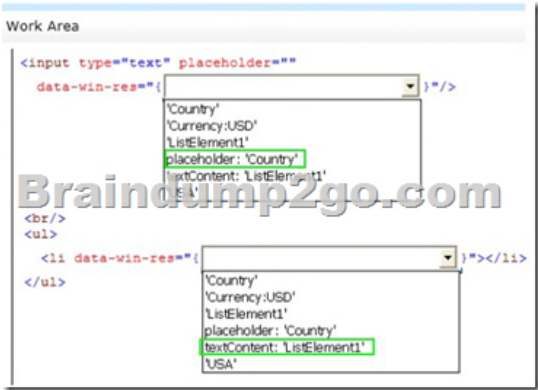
Work Area

<input type="text" placeholder=""

data-win-res="{ [dropdown] }"/>

'Country'
'Currency:USD'
'ListElement1'
placeholder: 'Country'
textContent: 'ListElement1'
'USA'

Braindump2go.com

<br/>
<ul>

<li data-win-res="{ [dropdown] }"></li>

</ul>

'Country'
'Currency:USD'
'ListElement1'
placeholder: 'Country'
textContent: 'ListElement1'
'USA'